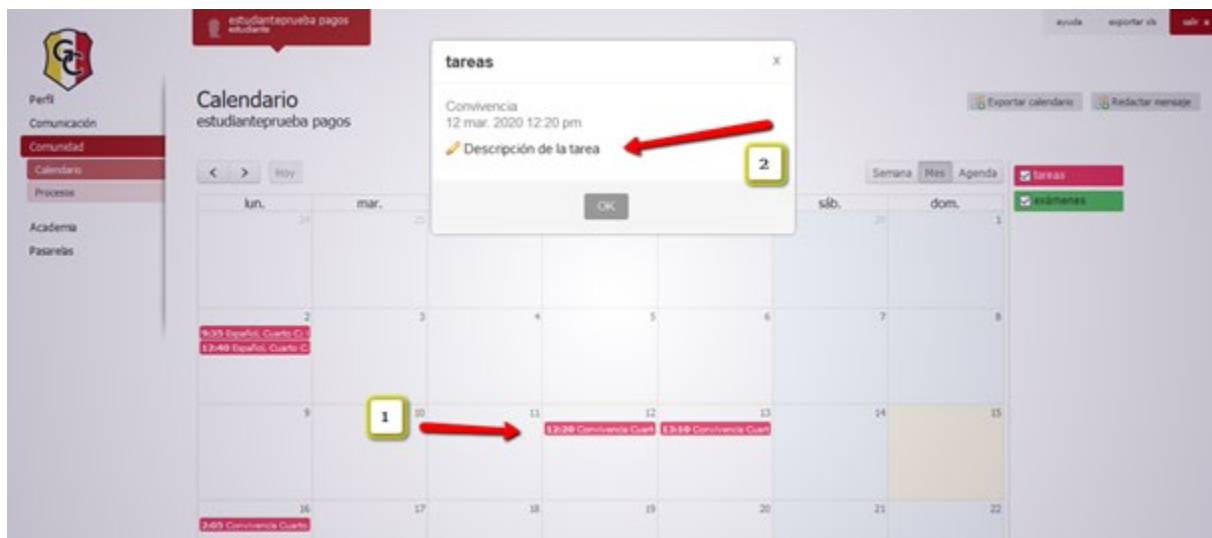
estudianteprueba pagos
estudiante

ayuda exportar xls salir

Perfil
Comunicación
Comunidad
Calendario
Procesos
Academia
Pasarelas

Calendario
estudianteprueba pagos

tareas ×
Convivencia
12 mar. 2020 12:20 pm
Descripción de la tarea
2
OK

Exportar calendario Redactar mensaje

< > Hoy

Semana Mes Agenda

tareas
exámenes

| lun. | mar. | | | | sáb. | dom. |
|---|---|---|---|---|---|---|
| 24 | 25 | | | | 29 | 1 |
| 2 9:35 Español. Cuarto C 12:40 Español. Cuarto C | 3 | 4 | 5 | 6 | 7 | 8 |
| 9 | 10 | 11 | 12 12:20 Convivencia Cuart | 13 13:10 Convivencia Cuart | 14 | 15 |
| 16 2:05 Convivencia Cuarto | 17 | 18 | 19 | 20 | 21 | 22 |

1